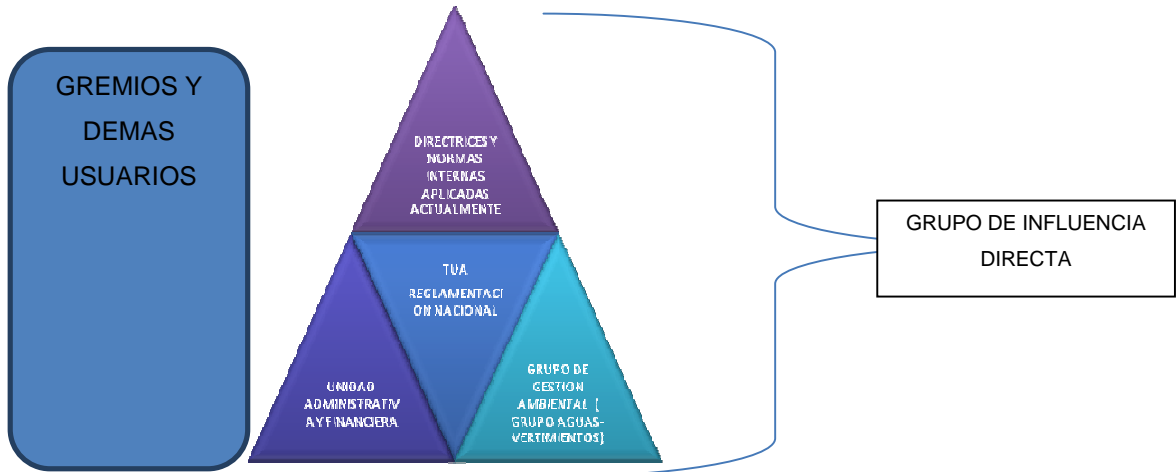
GREMIOS Y DEMAS USUARIOS

DIRECTRICES Y NORMAS INTERNAS APLICADAS ACTUALMENTE

TUA

REGLAMENTACI ON NACIONAL

UNIDAD ADMINISTRATIV A Y FINANCIERA

GRUPO DE GESTION AMBIENTAL ( GRUPO AGUAS-VERTIMIENTOS)

GRUPO DE INFLUENCIA DIRECTA